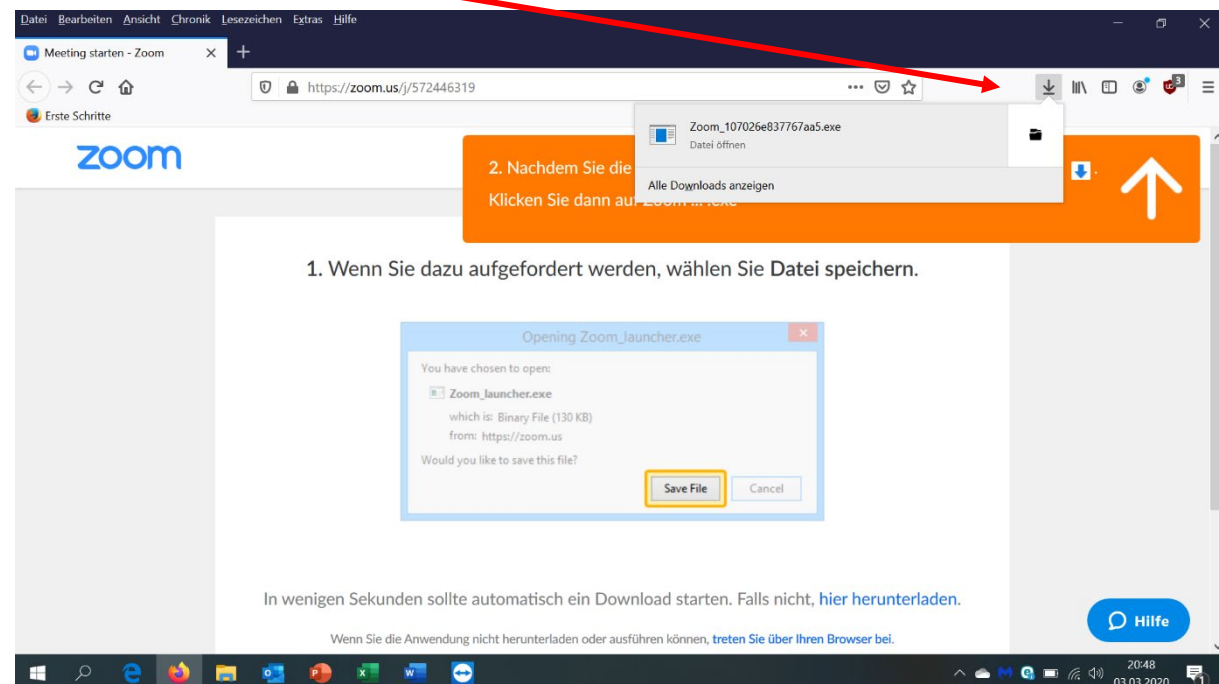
Datei Bearbeiten Ansicht Chronik Lesezeichen Extras Hilfe

Meeting starten - Zoom

https://zoom.us/j/572446319

Erste Schritte

zoom

Zoom_107026e837767aa5.exe
Datei öffnen

Alle Downloads anzeigen

2. Nachdem Sie die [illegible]
Klicken Sie dann auf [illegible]

1. Wenn Sie dazu aufgefordert werden, wählen Sie Datei speichern.

Opening Zoom_launcher.exe

You have chosen to open:

Zoom_launcher.exe

which is: Binary File (130 KB)

from: https://zoom.us

Would you like to save this file?

Save File

Cancel

In wenigen Sekunden sollte automatisch ein Download starten. Falls nicht, hier herunterladen.

Wenn Sie die Anwendung nicht herunterladen oder ausführen können, treten Sie über Ihren Browser bei.

Hilfe

20:48
03.03.2020